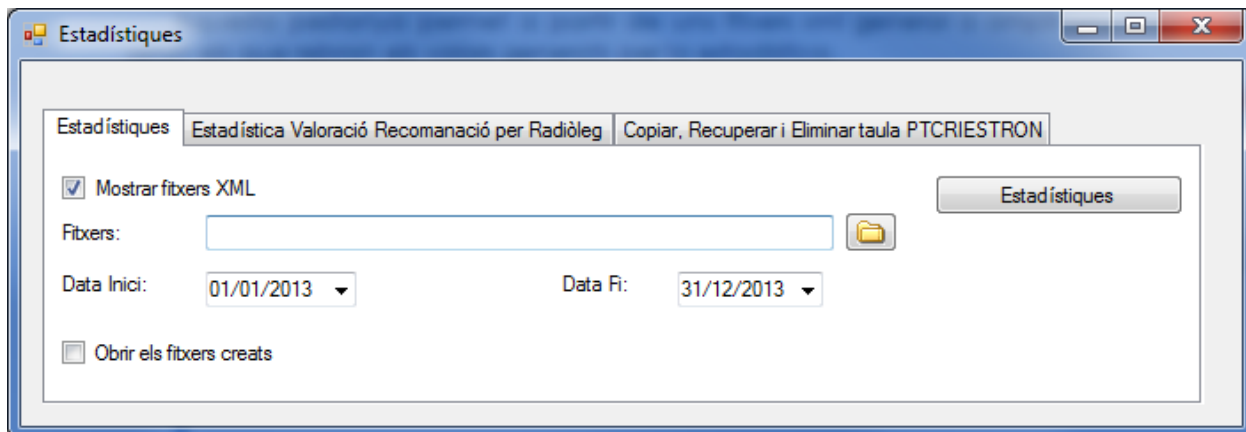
Estadístiques

Estadístiques | Estadística Valoració Recomanació per Radiòleg | Copiar, Recuperar i Eliminar taula PTCRIESTRON

Mostrar fitxers XML

Estadístiques

Fitxers:

Data Inici: 01/01/2013

Data Fi: 31/12/2013

Obrir els fitxers creats